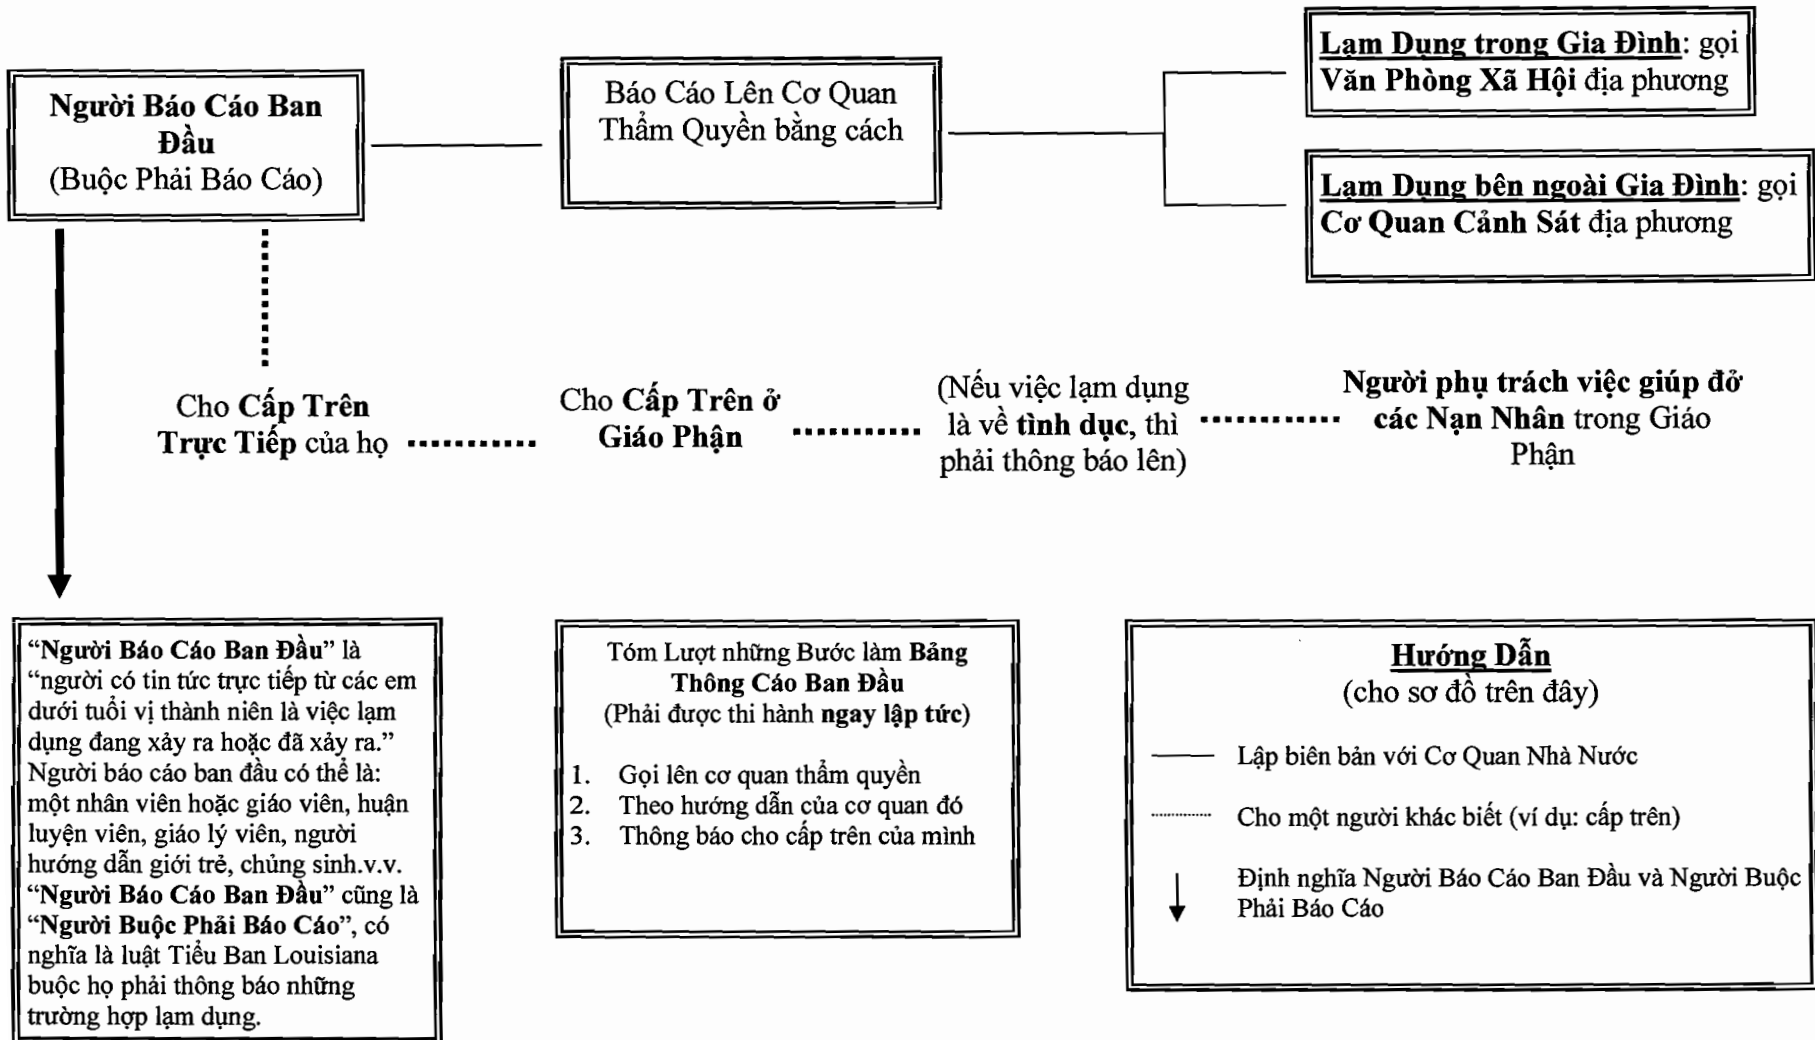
Người Báo Cáo Ban Đầu
(Buộc Phải Báo Cáo)

Báo Cáo Lên Cơ Quan Thẩm Quyền bằng cách

Lạm Dụng trong Gia Đình: gọi Văn Phòng Xã Hội địa phương

Lạm Dụng bên ngoài Gia Đình: gọi Cơ Quan Cảnh Sát địa phương

Cho Cấp Trên Trực Tiếp của họ

Cho Cấp Trên ở Giáo Phận

(Nếu việc lạm dụng là về tình dục, thì phải thông báo lên)

Người phụ trách việc giúp đỡ các Nạn Nhân trong Giáo Phận

"Người Báo Cáo Ban Đầu" là "người có tin tức trực tiếp từ các em dưới tuổi vị thành niên là việc lạm dụng đang xảy ra hoặc đã xảy ra." Người báo cáo ban đầu có thể là: một nhân viên hoặc giáo viên, huấn luyện viên, giáo lý viên, người hướng dẫn giới trẻ, chủng sinh.v.v. "Người Báo Cáo Ban Đầu" cũng là "Người Buộc Phải Báo Cáo", có nghĩa là luật Tiểu Ban Louisiana buộc họ phải thông báo những trường hợp lạm dụng.

Tóm Lượt những Bước làm Bảng Thông Cáo Ban Đầu
(Phải được thi hành ngay lập tức)

1. Gọi lên cơ quan thẩm quyền
2. Theo hướng dẫn của cơ quan đó
3. Thông báo cho cấp trên của mình

Hướng Dẫn
(cho sơ đồ trên đây)

Lập biên bản với Cơ Quan Nhà Nước

Cho một người khác biết (ví dụ: cấp trên)

Định nghĩa Người Báo Cáo Ban Đầu và Người Buộc Phải Báo Cáo